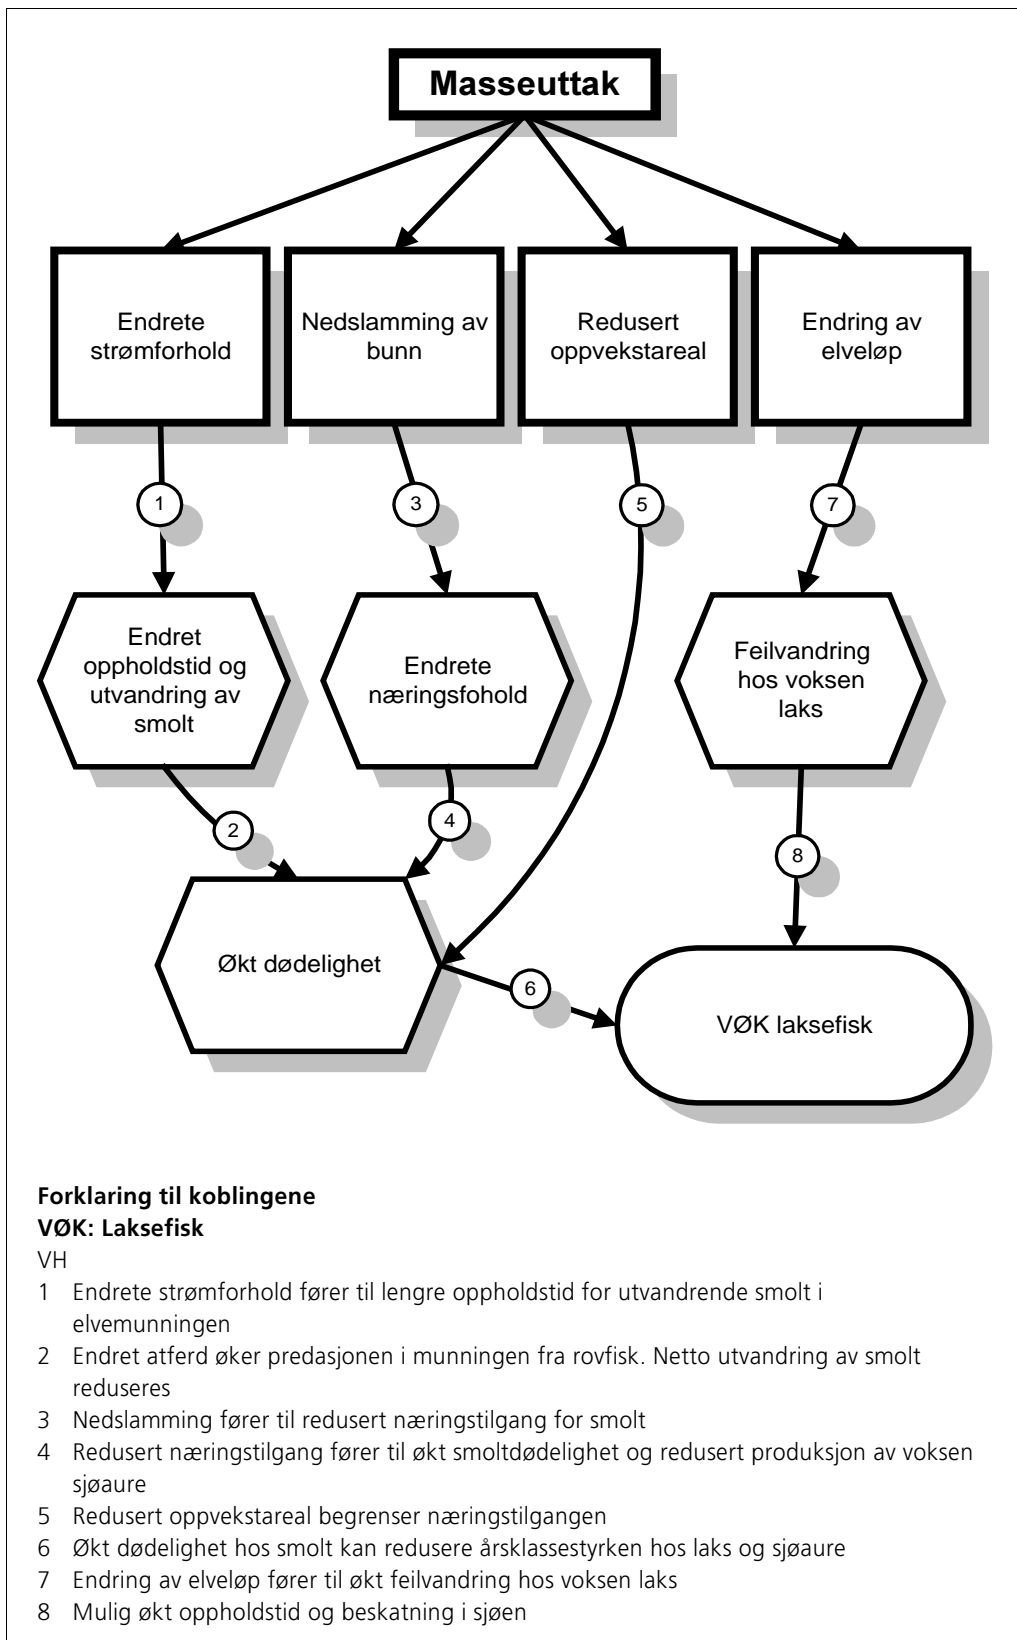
Masseuttak

Endrete strømforhold

Nedslamming av bunn

Redusert oppvekstareal

Endring av elveløp

1

3

5

7

Endret oppholdstid og utvandring av smolt

Endrete næringsfohold

Feilvandring hos voksen laks

2

4

8

Økt dødelighet

6

VØK laksefisk

**Forklaring til koblingene**
**VØK: Laksefisk**
VH
1 Endrete strømforhold fører til lengre oppholdstid for utvandrende smolt i elvemunningen
2 Endret atferd øker predasjonen i munningen fra rovfisk. Netto utvandring av smolt reduseres
3 Nedslamming fører til redusert næringstilgang for smolt
4 Redusert næringstilgang fører til økt smoltdødelighet og redusert produksjon av voksen sjøaure
5 Redusert oppvekstareal begrenser næringstilgangen
6 Økt dødelighet hos smolt kan redusere årsklassestyrken hos laks og sjøaure
7 Endring av elveløp fører til økt feilvandring hos voksen laks
8 Mulig økt oppholdstid og beskatning i sjøen